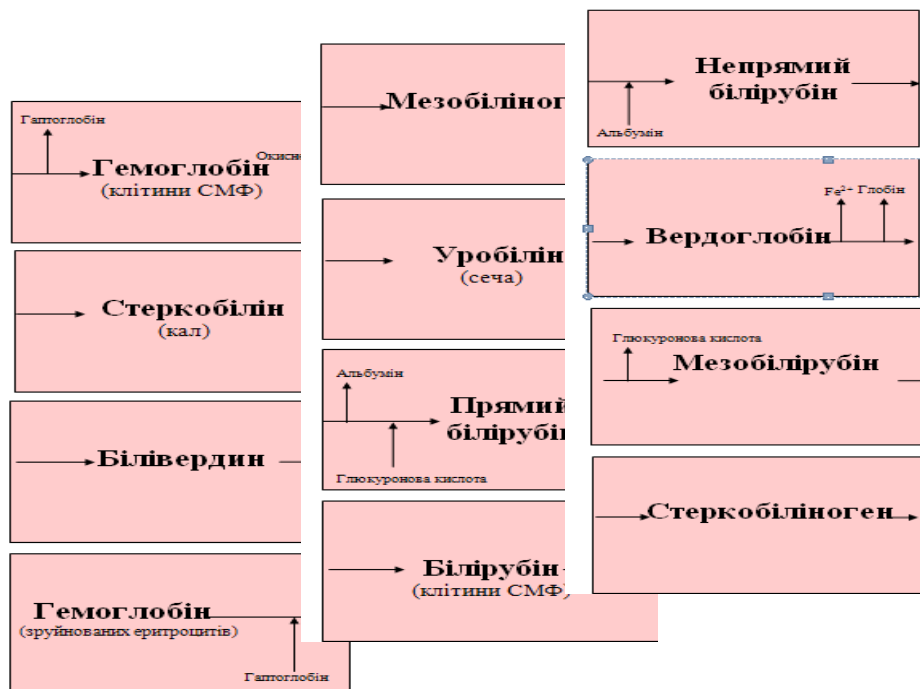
Гаптоглобін
Гемоглобін
(клітини СМФ)
Окисне

Стеркобілін
(кал)

Білівердин

Гемоглобін
(зруйнованих еритроцитів)
Гаптоглобін

Мезобіліноге

Уробілін
(сеча)

Альбумін
Прямий
білірубі
Глюкуронова кислота

Білірубін
(клітини СМФ)

Непрямий
білірубін
Альбумін

$Fe^{2+}$ Глобін
Вердоглобін

Глюкуронова кислота
Мезобілірубін

Стеркобіліноген